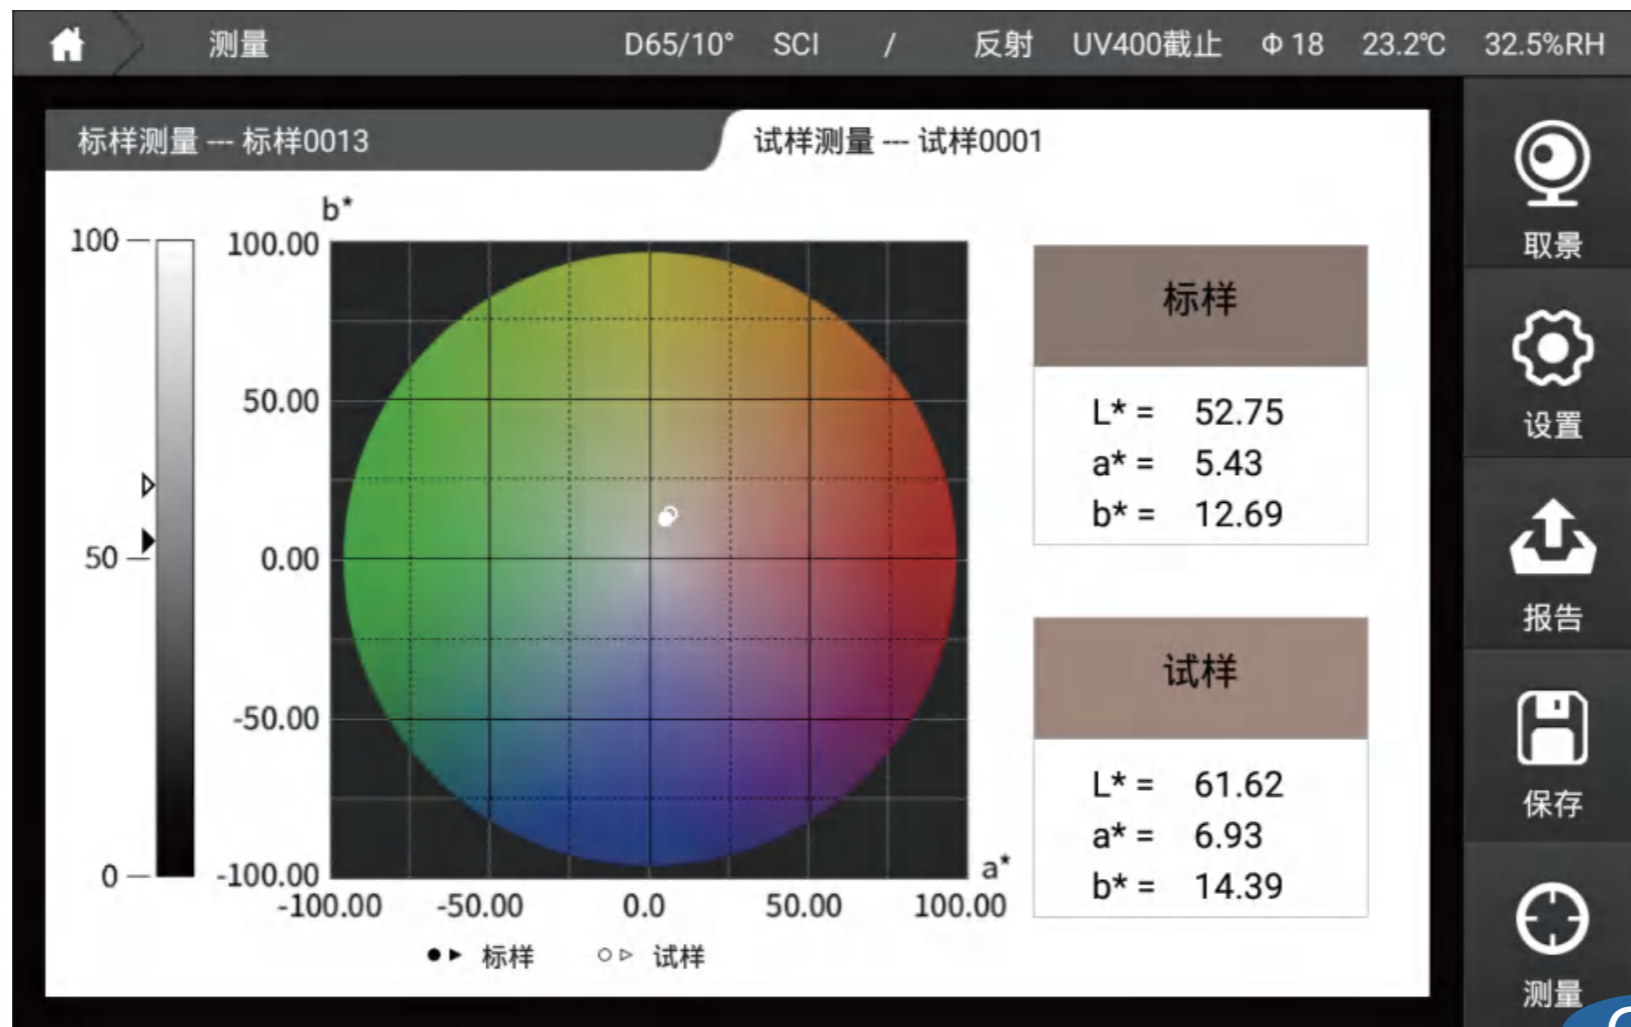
测量 D65/10° SCI / 反射 UV400截止 Φ 18 23.2℃ 32.5%RH

标样测量 --- 标样0013

试样测量 --- 试样0001

b*

100
50
0

100.00
50.00
0.00
-50.00
-100.00

-100.00 -50.00 0.0 50.00 100.00

a*

●▶ 标样 ○▷ 试样

标样

L* = 52.75
a* = 5.43
b* = 12.69

试样

L* = 61.62
a* = 6.93
b* = 14.39

取景
设置
报告
保存
测量